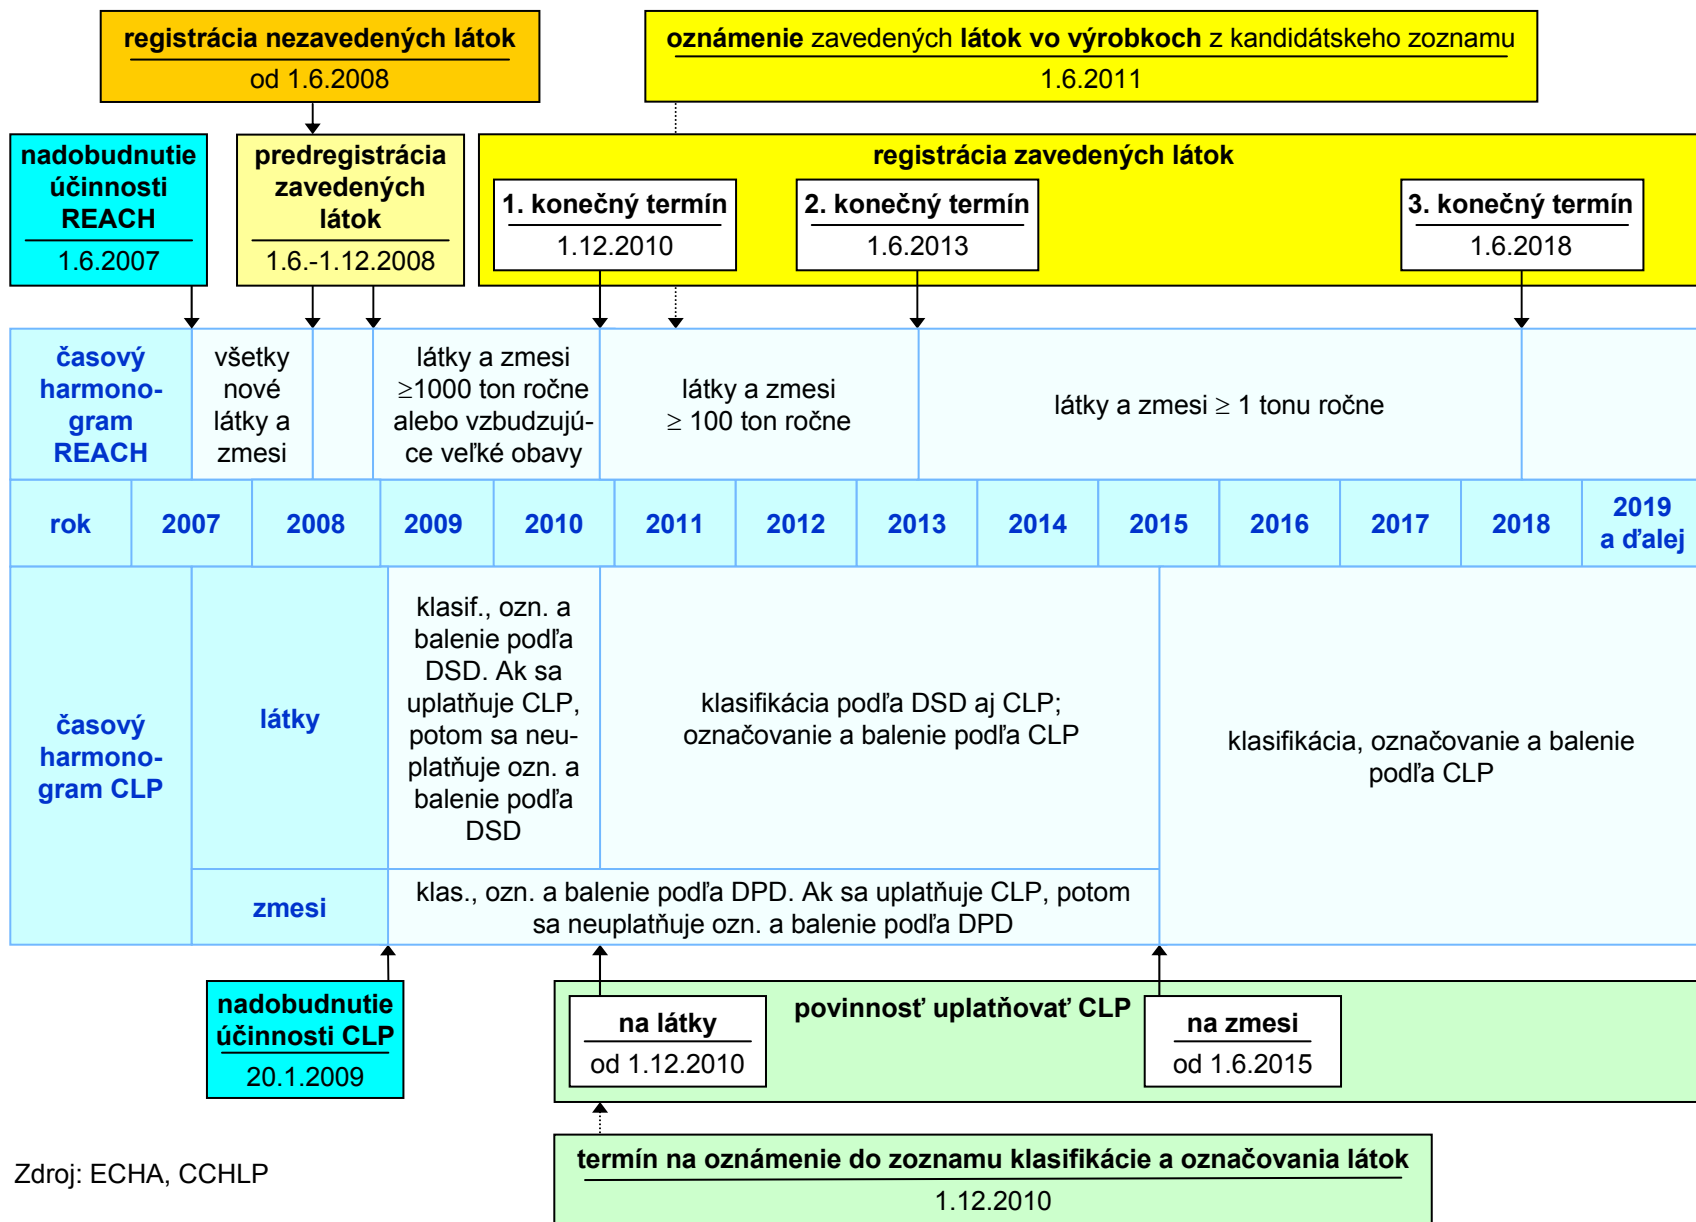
registrácia nezavedených látok
od 1.6.2008

oznámenie zavedených látok vo výrobkoch z kandidátskeho zoznamu
1.6.2011

nadobudnutie účinnosti REACH
1.6.2007

predregistrácia zavedených látok
1.6.-1.12.2008

registrácia zavedených látok

1. konečný termín
1.12.2010

2. konečný termín
1.6.2013

3. konečný termín
1.6.2018

časový harmonogram REACH

všetky nové látky a zmesi

látky a zmesi ≥1000 ton ročne alebo vzbudzujúce veľké obavy

látky a zmesi ≥ 100 ton ročne

látky a zmesi ≥ 1 tonu ročne

| rok | 2007 | 2008 | 2009 | 2010 | 2011 | 2012 | 2013 | 2014 | 2015 | 2016 | 2017 | 2018 | 2019 a ďalej |
|---|---|---|---|---|---|---|---|---|---|---|---|---|---|

časový harmonogram CLP

látky

klasif., ozn. a balenie podľa DSD. Ak sa uplatňuje CLP, potom sa neuplatňuje ozn. a balenie podľa DSD

klasifikácia podľa DSD aj CLP; označovanie a balenie podľa CLP

klasifikácia, označovanie a balenie podľa CLP

zmesi

klas., ozn. a balenie podľa DPD. Ak sa uplatňuje CLP, potom sa neuplatňuje ozn. a balenie podľa DPD

nadobudnutie účinnosti CLP
20.1.2009

povinnosť uplatňovať CLP

na látky
od 1.12.2010

na zmesi
od 1.6.2015

termín na oznámenie do zoznamu klasifikácie a označovania látok
1.12.2010

Zdroj: ECHA, CCHLP